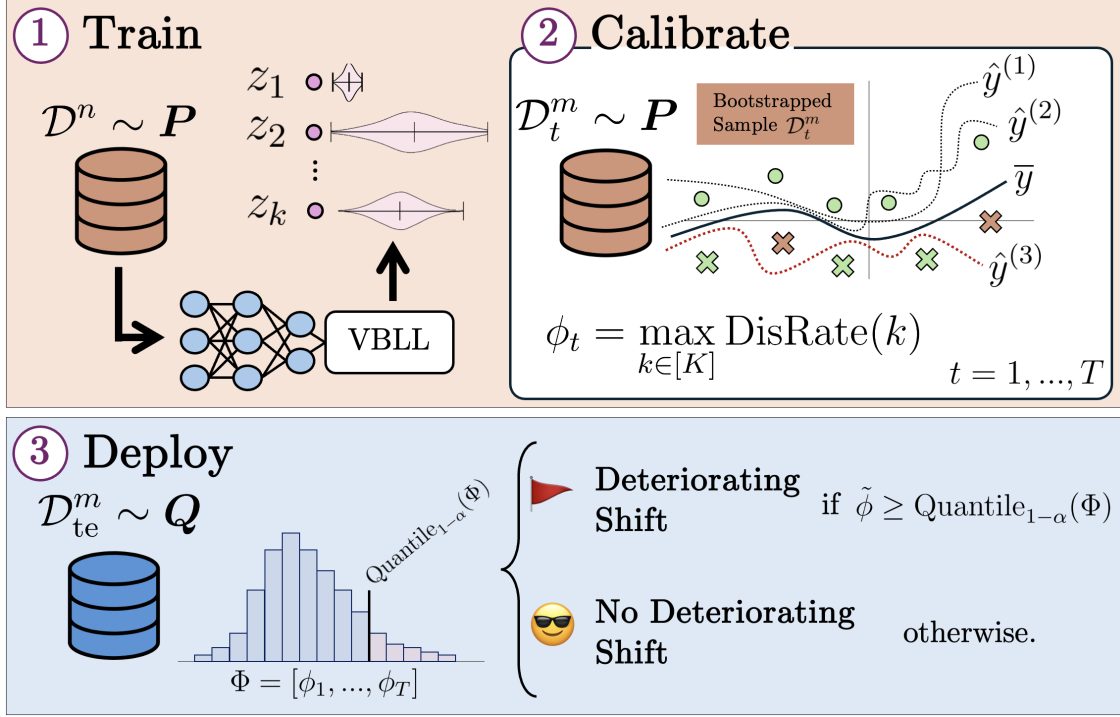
1 Train

$\mathcal{D}^n \sim \boldsymbol{P}$

$z_1$

$z_2$

$\vdots$

$z_k$

VBLL

2 Calibrate

$\mathcal{D}_t^m \sim \boldsymbol{P}$

Bootstrapped Sample $\mathcal{D}_t^m$

$\hat{y}^{(1)}$

$\hat{y}^{(2)}$

$\overline{y}$

$\hat{y}^{(3)}$

$\phi_t = \max_{k \in [K]} \text{DisRate}(k)$

$t = 1, ..., T$

3 Deploy

$\mathcal{D}_{\text{te}}^m \sim \boldsymbol{Q}$

$\text{Quantile}_{1-\alpha}(\Phi)$

$\Phi = [\phi_1, ..., \phi_T]$

Deteriorating Shift

if $\tilde{\phi} \geq \text{Quantile}_{1-\alpha}(\Phi)$

No Deteriorating Shift

otherwise.